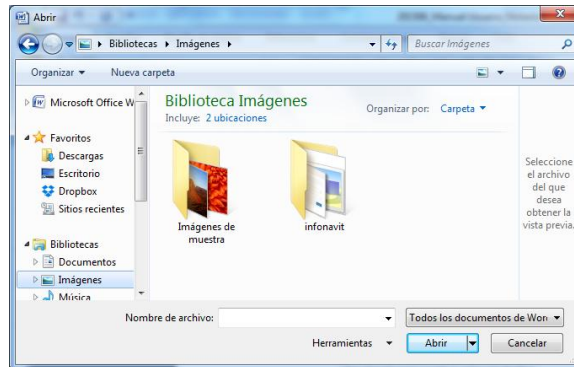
Abrir

Bibliotecas ▸ Imágenes ▸

Buscar Imágenes

Organizar ▾ Nueva carpeta

Microsoft Office W

Favoritos
Descargas
Escritorio
Dropbox
Sitios recientes

Bibliotecas
Documentos
Imágenes
Música

Biblioteca Imágenes
Incluye: 2 ubicaciones

Organizar por: Carpeta ▾

Imágenes de muestra

infonavit

Seleccione el archivo del que desea obtener la vista previa.

Nombre de archivo:

Todos los documentos de Wor

Herramientas ▾

Abrir

Cancelar